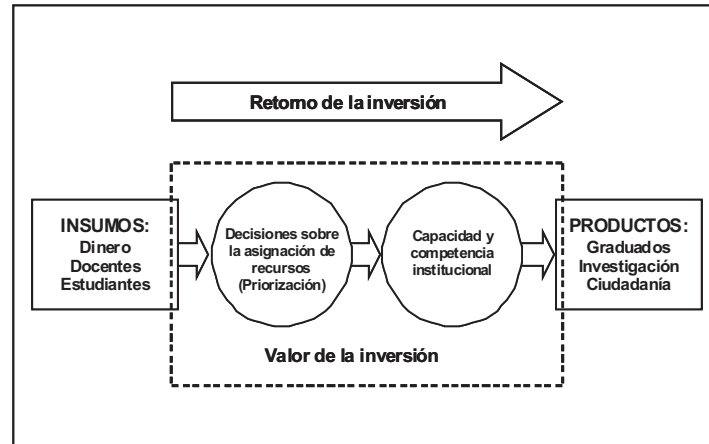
Retorno de la inversión

INSUMOS:
Dinero
Docentes
Estudiantes

Decisiones sobre la asignación de recursos (Priorización)

Capacidad y competencia institucional

PRODUCTOS:
Graduados
Investigación
Ciudadanía

Valor de la inversión